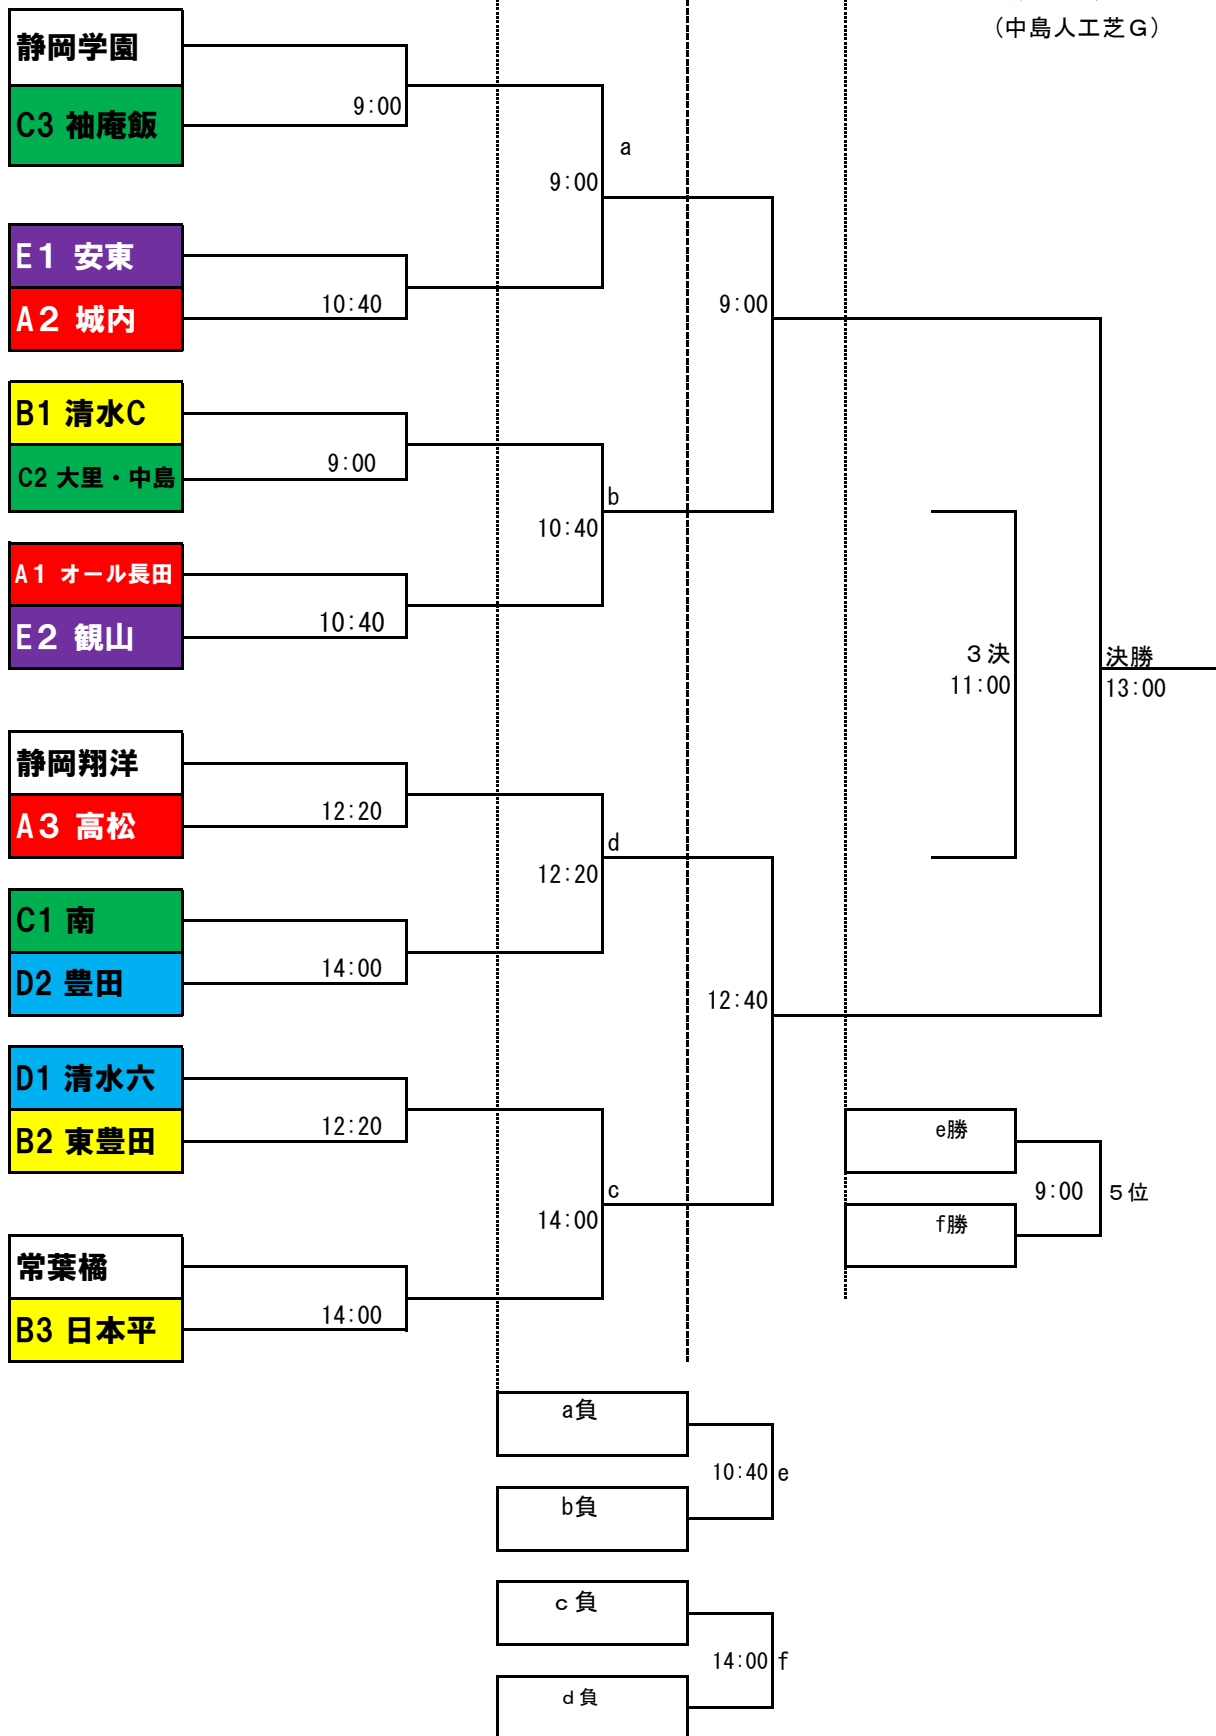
（中島人工芝Ｇ）

静岡学園
C3 袖庵飯
9:00
a
9:00
E1 安東
A2 城内
10:40
9:00
B1 清水C
C2 大里・中島
9:00
b
10:40
A1 オール長田
E2 観山
10:40
３決
11:00
決勝
13:00
静岡翔洋
A3 高松
12:20
d
12:20
C1 南
D2 豊田
14:00
12:40
D1 清水六
B2 東豊田
12:20
e勝
9:00
５位
f勝
c
14:00
常葉橘
B3 日本平
14:00
a負
10:40
e
b負
ｃ負
14:00
f
ｄ負